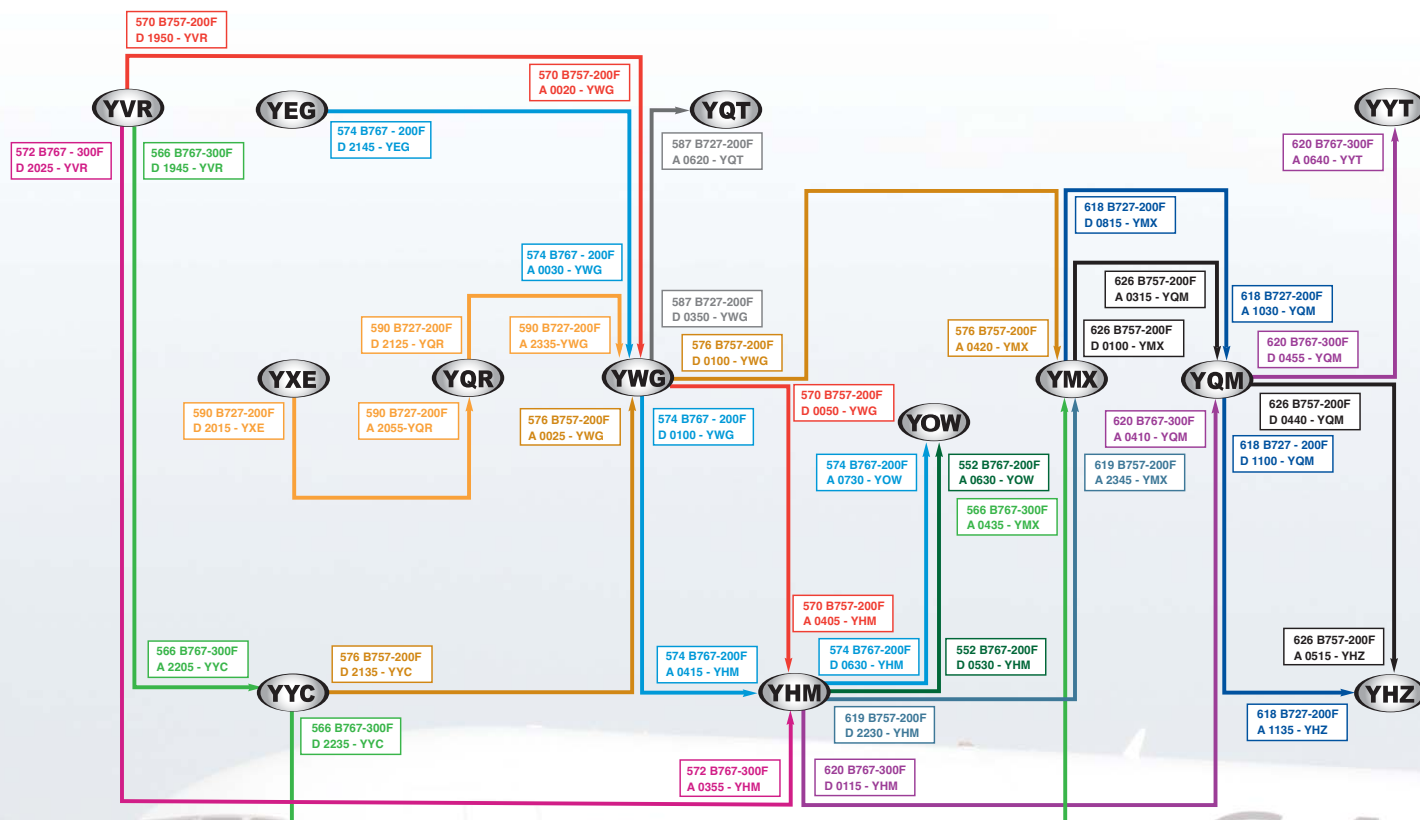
570 B757-200F
D 1950 - YVR

570 B757-200F
A 0020 - YWG

YVR

YEG

YQT

YYT

572 B767 - 300F
D 2025 - YVR

566 B767-300F
D 1945 - YVR

574 B767 - 200F
D 2145 - YEG

587 B727-200F
A 0620 - YQT

620 B767-300F
A 0640 - YYT

618 B727-200F
D 0815 - YMX

574 B767 - 200F
A 0030 - YWG

626 B757-200F
A 0315 - YQM

618 B727-200F
A 1030 - YQM

587 B727-200F
D 0350 - YWG

590 B727-200F
D 2125 - YQR

590 B727-200F
A 2335-YWG

576 B757-200F
A 0420 - YMX

626 B757-200F
D 0100 - YMX

620 B767-300F
D 0455 - YQM

576 B757-200F
D 0100 - YWG

YXE

YQR

YWG

YMX

YQM

570 B757-200F
D 0050 - YWG

590 B727-200F
D 2015 - YXE

590 B727-200F
A 2055-YQR

576 B757-200F
A 0025 - YWG

574 B767 - 200F
D 0100 - YWG

YOW

620 B767-300F
A 0410 - YQM

626 B757-200F
D 0440 - YQM

618 B727 - 200F
D 1100 - YQM

574 B767-200F
A 0730 - YOW

552 B767-200F
A 0630 - YOW

619 B757-200F
A 2345 - YMX

566 B767-300F
A 0435 - YMX

570 B757-200F
A 0405 - YHM

566 B767-300F
A 2205 - YYC

576 B757-200F
D 2135 - YYC

574 B767-200F
A 0415 - YHM

574 B767-200F
D 0630 - YHM

552 B767-200F
D 0530 - YHM

626 B757-200F
A 0515 - YHZ

YYC

YHM

YHZ

566 B767-300F
D 2235 - YYC

619 B757-200F
D 2230 - YHM

618 B727-200F
A 1135 - YHZ

572 B767-300F
A 0355 - YHM

620 B767-300F
D 0115 - YHM